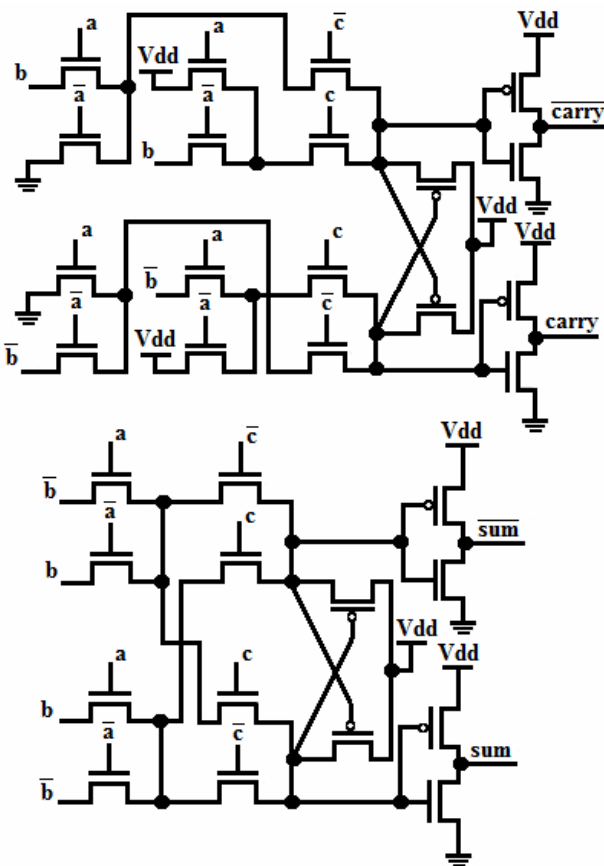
a
b
$\overline{a}$
Vdd
a
$\overline{a}$
b
$\overline{c}$
c
Vdd
$\overline{carry}$
Vdd
Vdd
a
$\overline{a}$
$\overline{b}$
a
$\overline{a}$
Vdd
c
$\overline{c}$
carry
$\overline{b}$

a
$\overline{b}$
$\overline{a}$
b
$\overline{c}$
c
Vdd
$\overline{sum}$
Vdd
Vdd
a
b
$\overline{a}$
$\overline{b}$
c
$\overline{c}$
sum